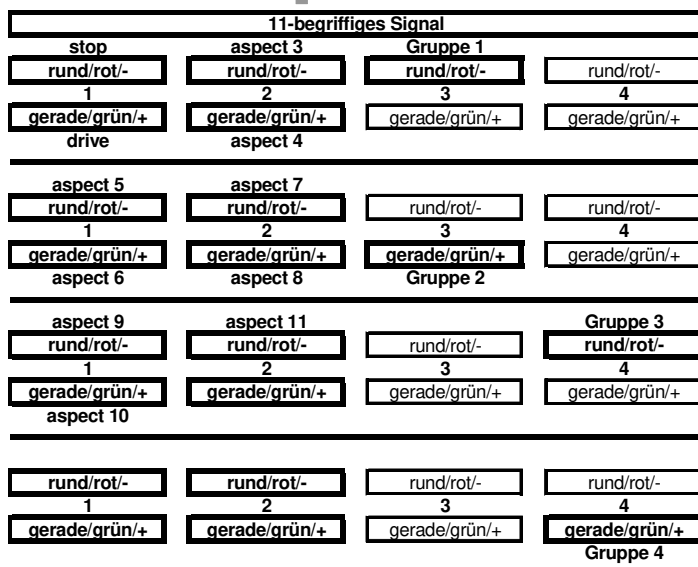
11-begriffiges Signal

| stop | aspect 3 | Gruppe 1 | |
|---|---|---|---|
| rund/rot/- | rund/rot/- | rund/rot/- | rund/rot/- |
| 1 | 2 | 3 | 4 |
| gerade/grün/+ | gerade/grün/+ | gerade/grün/+ | gerade/grün/+ |
| drive | aspect 4 | | |

| aspect 5 | aspect 7 | | |
|---|---|---|---|
| rund/rot/- | rund/rot/- | rund/rot/- | rund/rot/- |
| 1 | 2 | 3 | 4 |
| gerade/grün/+ | gerade/grün/+ | gerade/grün/+ | gerade/grün/+ |
| aspect 6 | aspect 8 | Gruppe 2 | |

| aspect 9 | aspect 11 | | Gruppe 3 |
|---|---|---|---|
| rund/rot/- | rund/rot/- | rund/rot/- | rund/rot/- |
| 1 | 2 | 3 | 4 |
| gerade/grün/+ | gerade/grün/+ | gerade/grün/+ | gerade/grün/+ |
| aspect 10 | | | |

| | | | |
|---|---|---|---|
| rund/rot/- | rund/rot/- | rund/rot/- | rund/rot/- |
| 1 | 2 | 3 | 4 |
| gerade/grün/+ | gerade/grün/+ | gerade/grün/+ | gerade/grün/+ |
| | | | Gruppe 4 |